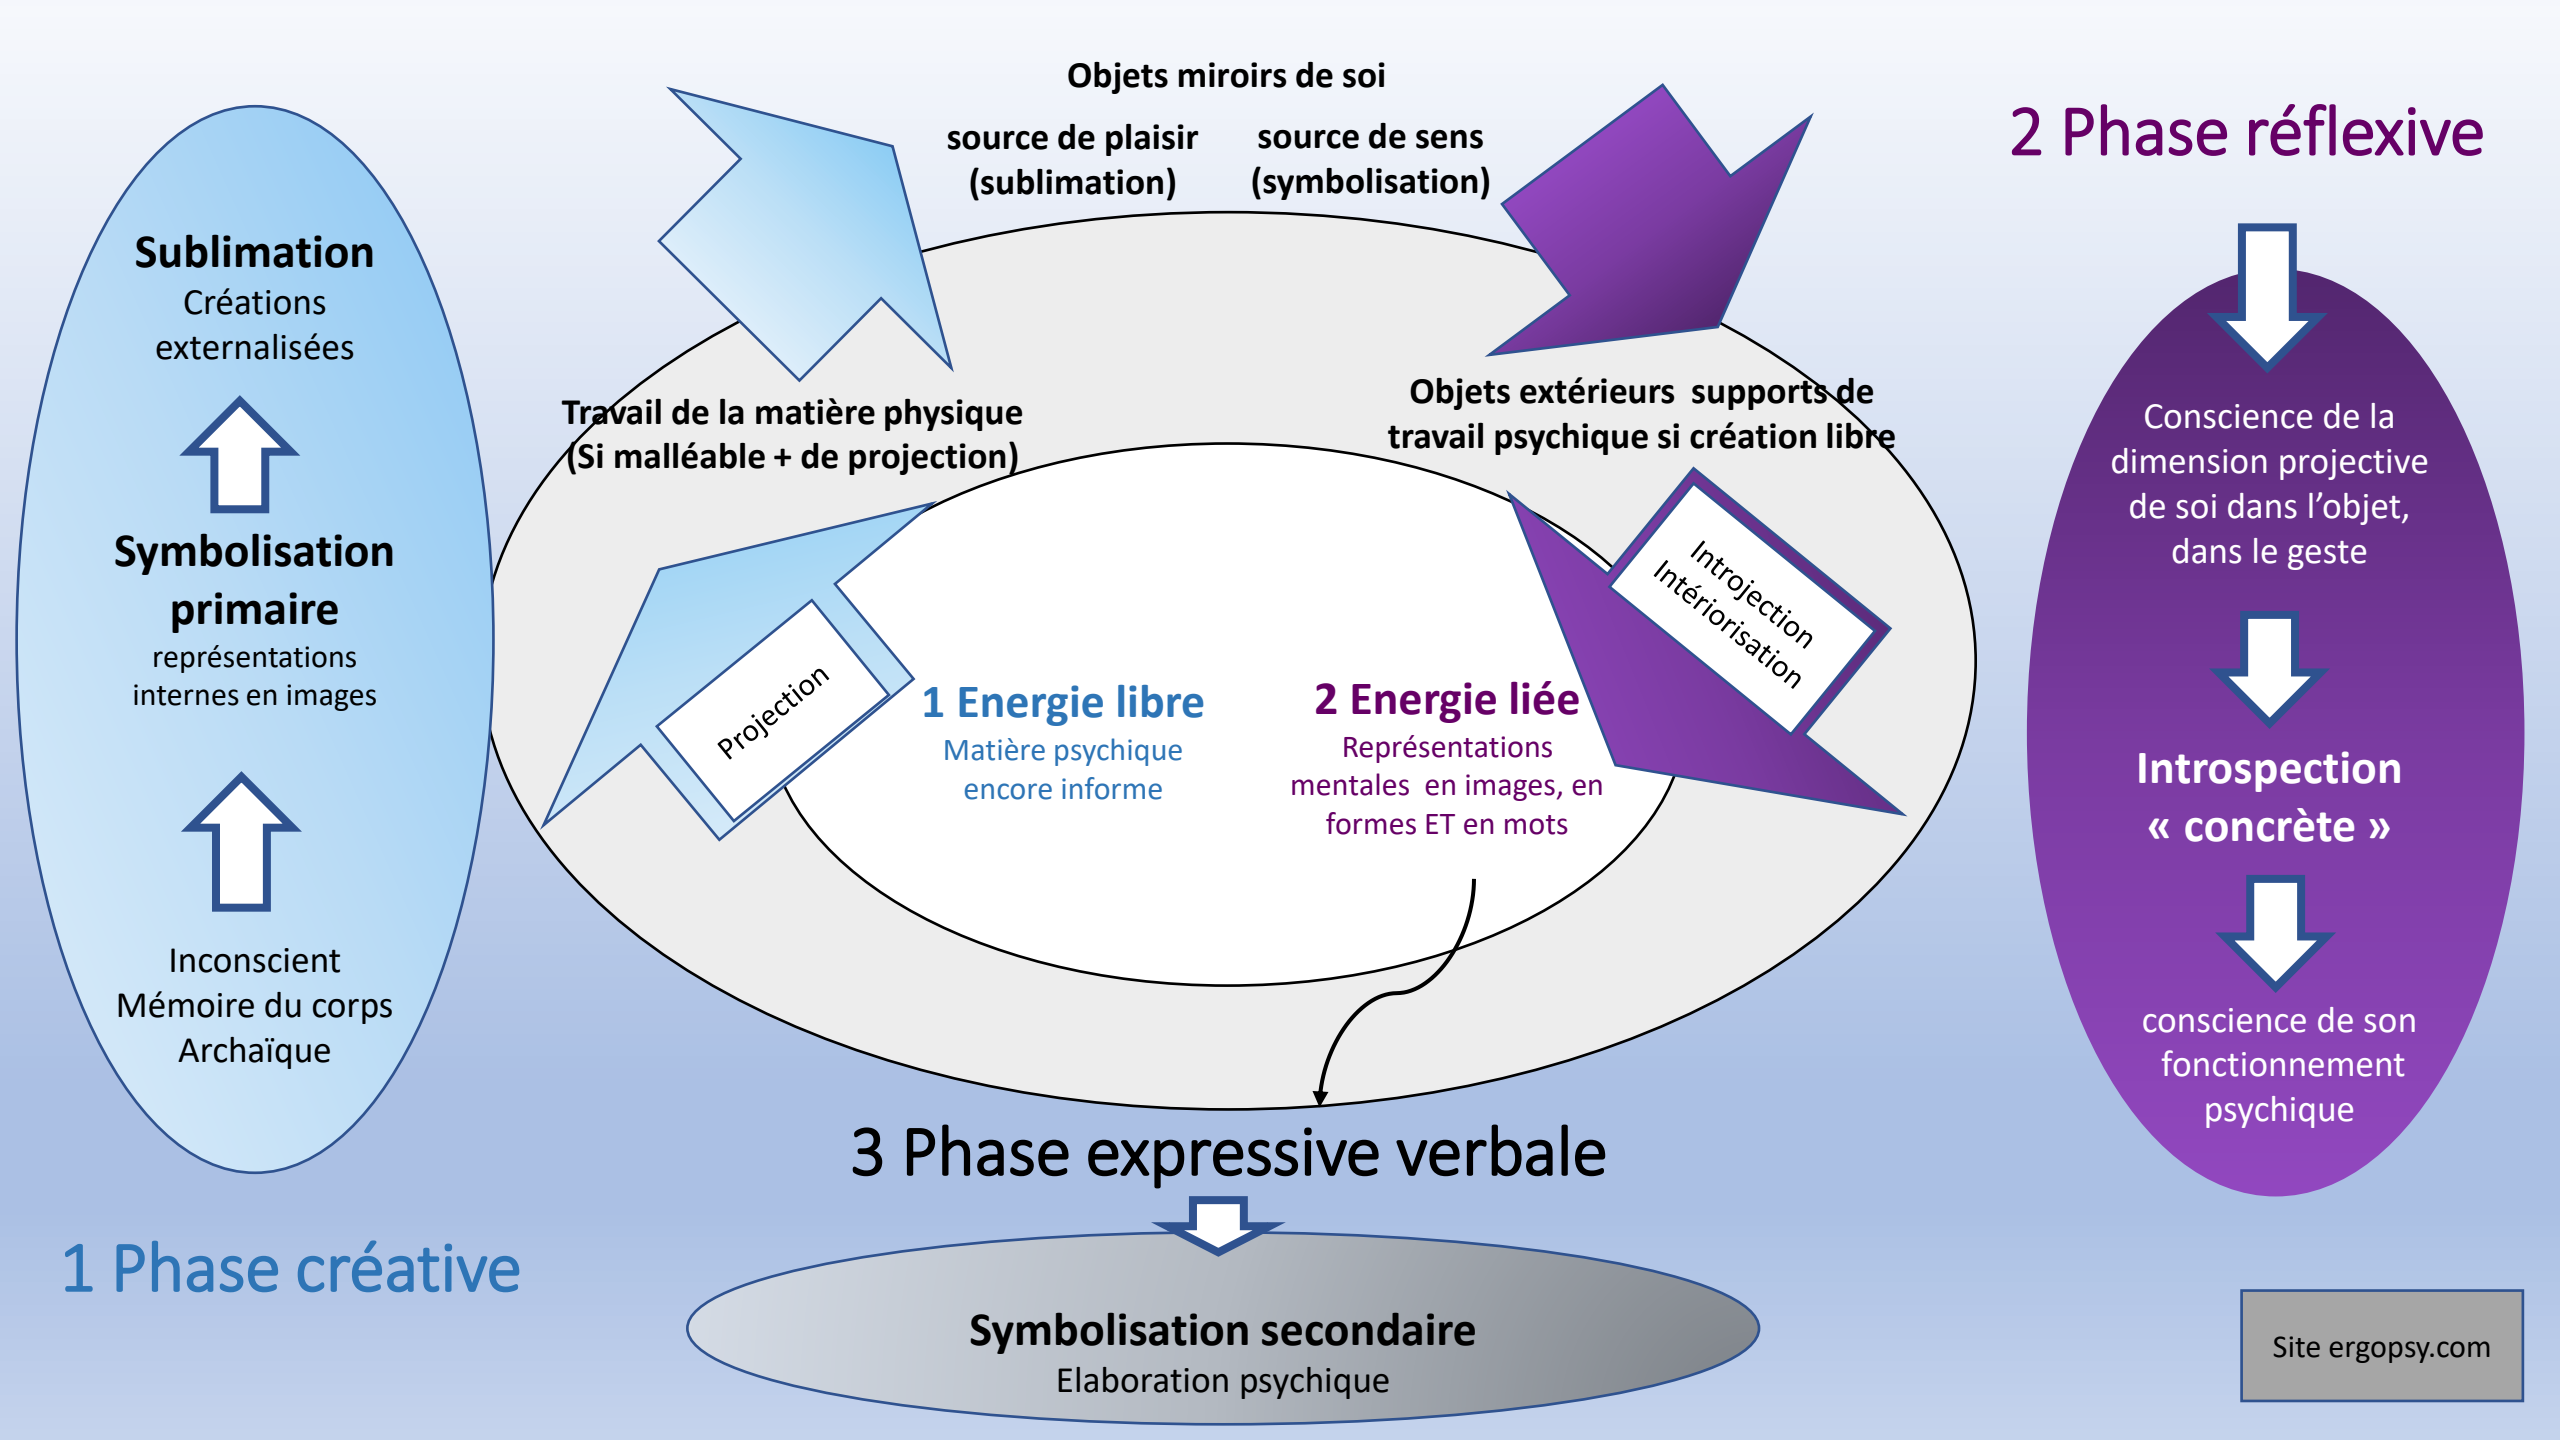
Sublimation
Créations externalisées

Symbolisation primaire
représentations internes en images

Inconscient
Mémoire du corps
Archaïque

1 Phase créative

Objets miroirs de soi

source de plaisir (sublimation)

source de sens (symbolisation)

Travail de la matière physique (Si malléable + de projection)

Objets extérieurs supports de travail psychique si création libre

Projection

Introjection
Intériorisation

1 Energie libre
Matière psychique encore informe

2 Energie liée
Représentations mentales en images, en formes ET en mots

3 Phase expressive verbale

Symbolisation secondaire
Elaboration psychique

2 Phase réflexive

Conscience de la dimension projective de soi dans l'objet, dans le geste

Introspection « concrète »

conscience de son fonctionnement psychique

Site ergopsy.com